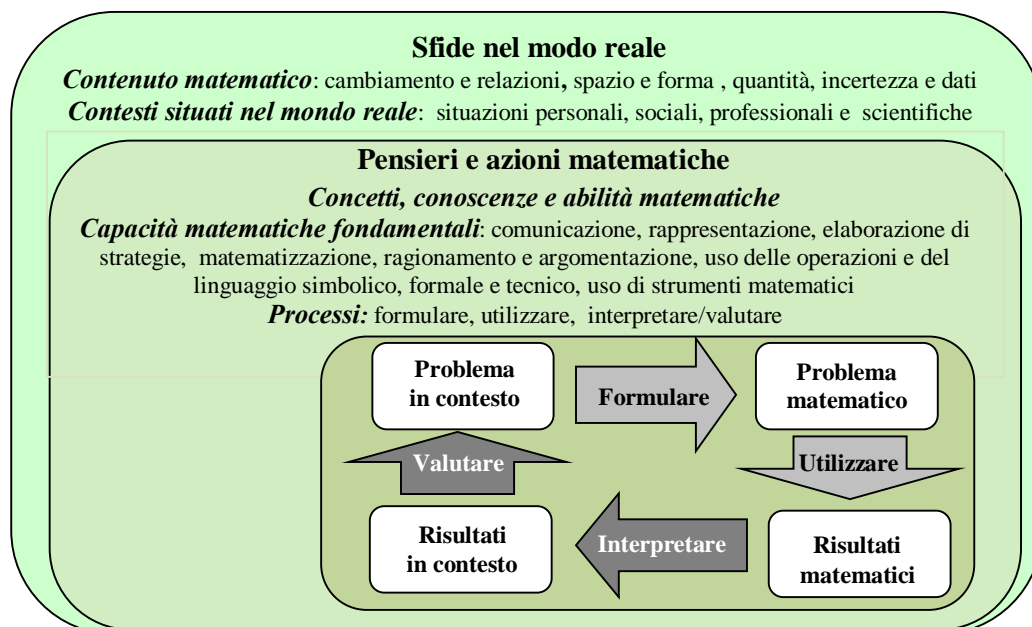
**Sfide nel modo reale**

***Contenuto matematico***: cambiamento e relazioni, spazio e forma , quantità, incertezza e dati

***Contesti situati nel mondo reale***: situazioni personali, sociali, professionali e scientifiche

**Pensieri e azioni matematiche**

***Concetti, conoscenze e abilità matematiche***

***Capacità matematiche fondamentali***: comunicazione, rappresentazione, elaborazione di strategie, matematizzazione, ragionamento e argomentazione, uso delle operazioni e del linguaggio simbolico, formale e tecnico, uso di strumenti matematici

***Processi:*** formulare, utilizzare, interpretare/valutare

**Problema in contesto**

**Formulare**

**Problema matematico**

**Utilizzare**

**Risultati matematici**

**Interpretare**

**Risultati in contesto**

**Valutare**